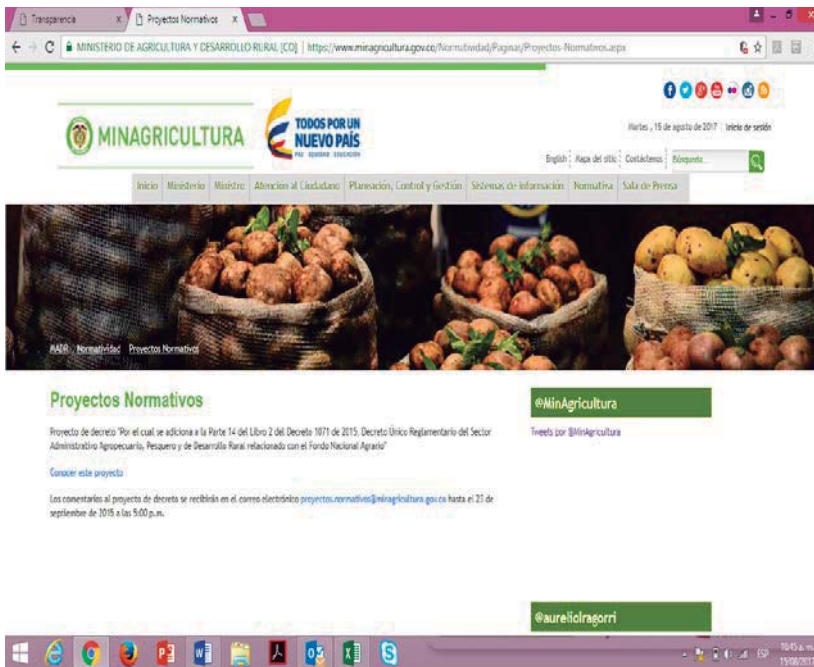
Transparencia
Proyectos Normativos

MINISTERIO DE AGRICULTURA Y DESARROLLO RURAL [CO] | https://www.minagricultura.gov.co/Normatividad/Paginas/Proyectos-Normativos.aspx

MINAGRICULTURA

TODOS POR UN NUEVO PAÍS
PAZ EQUIDAD EDUCACIÓN

Martes , 15 de agosto de 2017 | Inicio de sesión

English | Mapa del sitio | Contáctenos | Búsqueda...

Inicio | Ministerio | Ministro | Atención al Ciudadano | Planeación, Control y Gestión | Sistemas de información | Normativa | Sala de Prensa

MADR > Normatividad > Proyectos Normativos

Proyectos Normativos

Proyecto de decreto "Por el cual se adiciona a la Parte 14 del Libro 2 del Decreto 1071 de 2015, Decreto Único Reglamentario del Sector Administrativo Agropecuario, Pesquero y de Desarrollo Rural relacionado con el Fondo Nacional Agrario"

Conocer este proyecto

Los comentarios al proyecto de decreto se recibirán en el correo electrónico proyectos.normativos@minagricultura.gov.co hasta el 23 de septiembre de 2015 a las 5:00 p.m.

@MinAgricultura

Tweets por @MinAgricultura

@aurelioiragorri

ESP
10:45 a.m.
15/08/2017